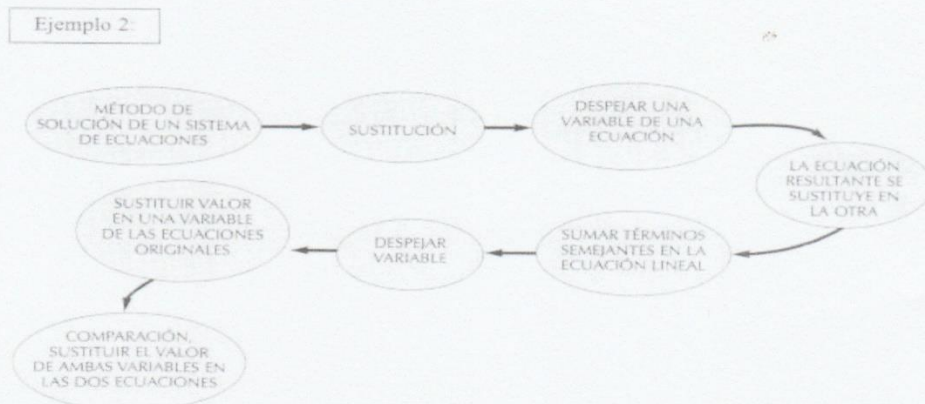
Ejemplo 2

MÉTODO DE SOLUCIÓN DE UN SISTEMA DE ECUACIONES

SUSTITUCIÓN

DESPEJAR UNA VARIABLE DE UNA ECUACIÓN

LA ECUACIÓN RESULTANTE SE SUSTITUYE EN LA OTRA

SUMAR TÉRMINOS SEMEJANTES EN LA ECUACIÓN LINEAL

DESPEJAR VARIABLE

SUSTITUIR VALOR EN UNA VARIABLE DE LAS ECUACIONES ORIGINALES

COMPARACIÓN, SUSTITUIR EL VALOR DE AMBAS VARIABLES EN LAS DOS ECUACIONES